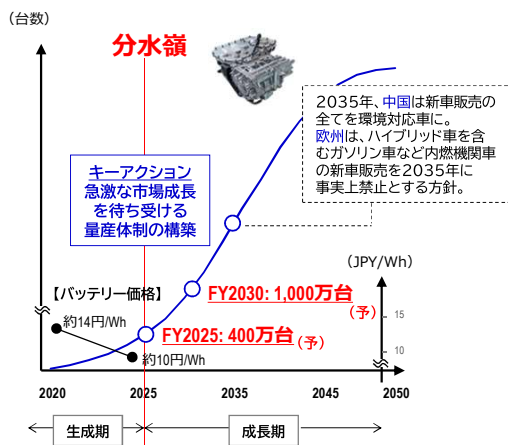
（台数）

分水嶺

2035年、中国は新車販売の全てを環境対応車に。
欧州は、ハイブリッド車を含むガソリン車など内燃機関車の新車販売を2035年に事実上禁止とする方針。

キーアクション
急激な市場成長を待ち受ける量産体制の構築

（JPY/Wh）

【バッテリー価格】

FY2030: 1,000万台
（予）

15

約14円/Wh

FY2025: 400万台（予）

10

約10円/Wh

2020　2025　2035　2045　2050

生成期　成長期